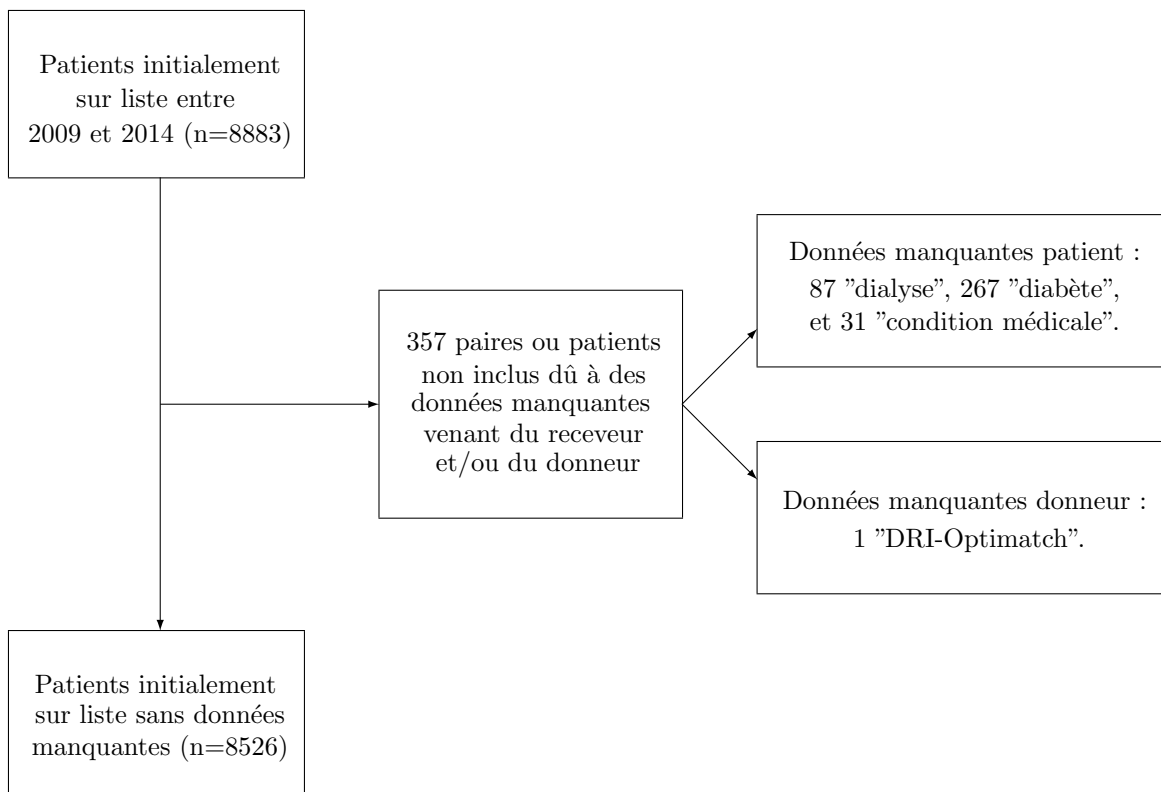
Patients initialement sur liste entre 2009 et 2014 (n=8883)

357 paires ou patients non inclus dû à des données manquantes venant du receveur et/ou du donneur

Données manquantes patient : 87 ”dialyse”, 267 ”diabète”, et 31 ”condition médicale”.

Données manquantes donneur : 1 ”DRI-Optimatch”.

Patients initialement sur liste sans données manquantes (n=8526)